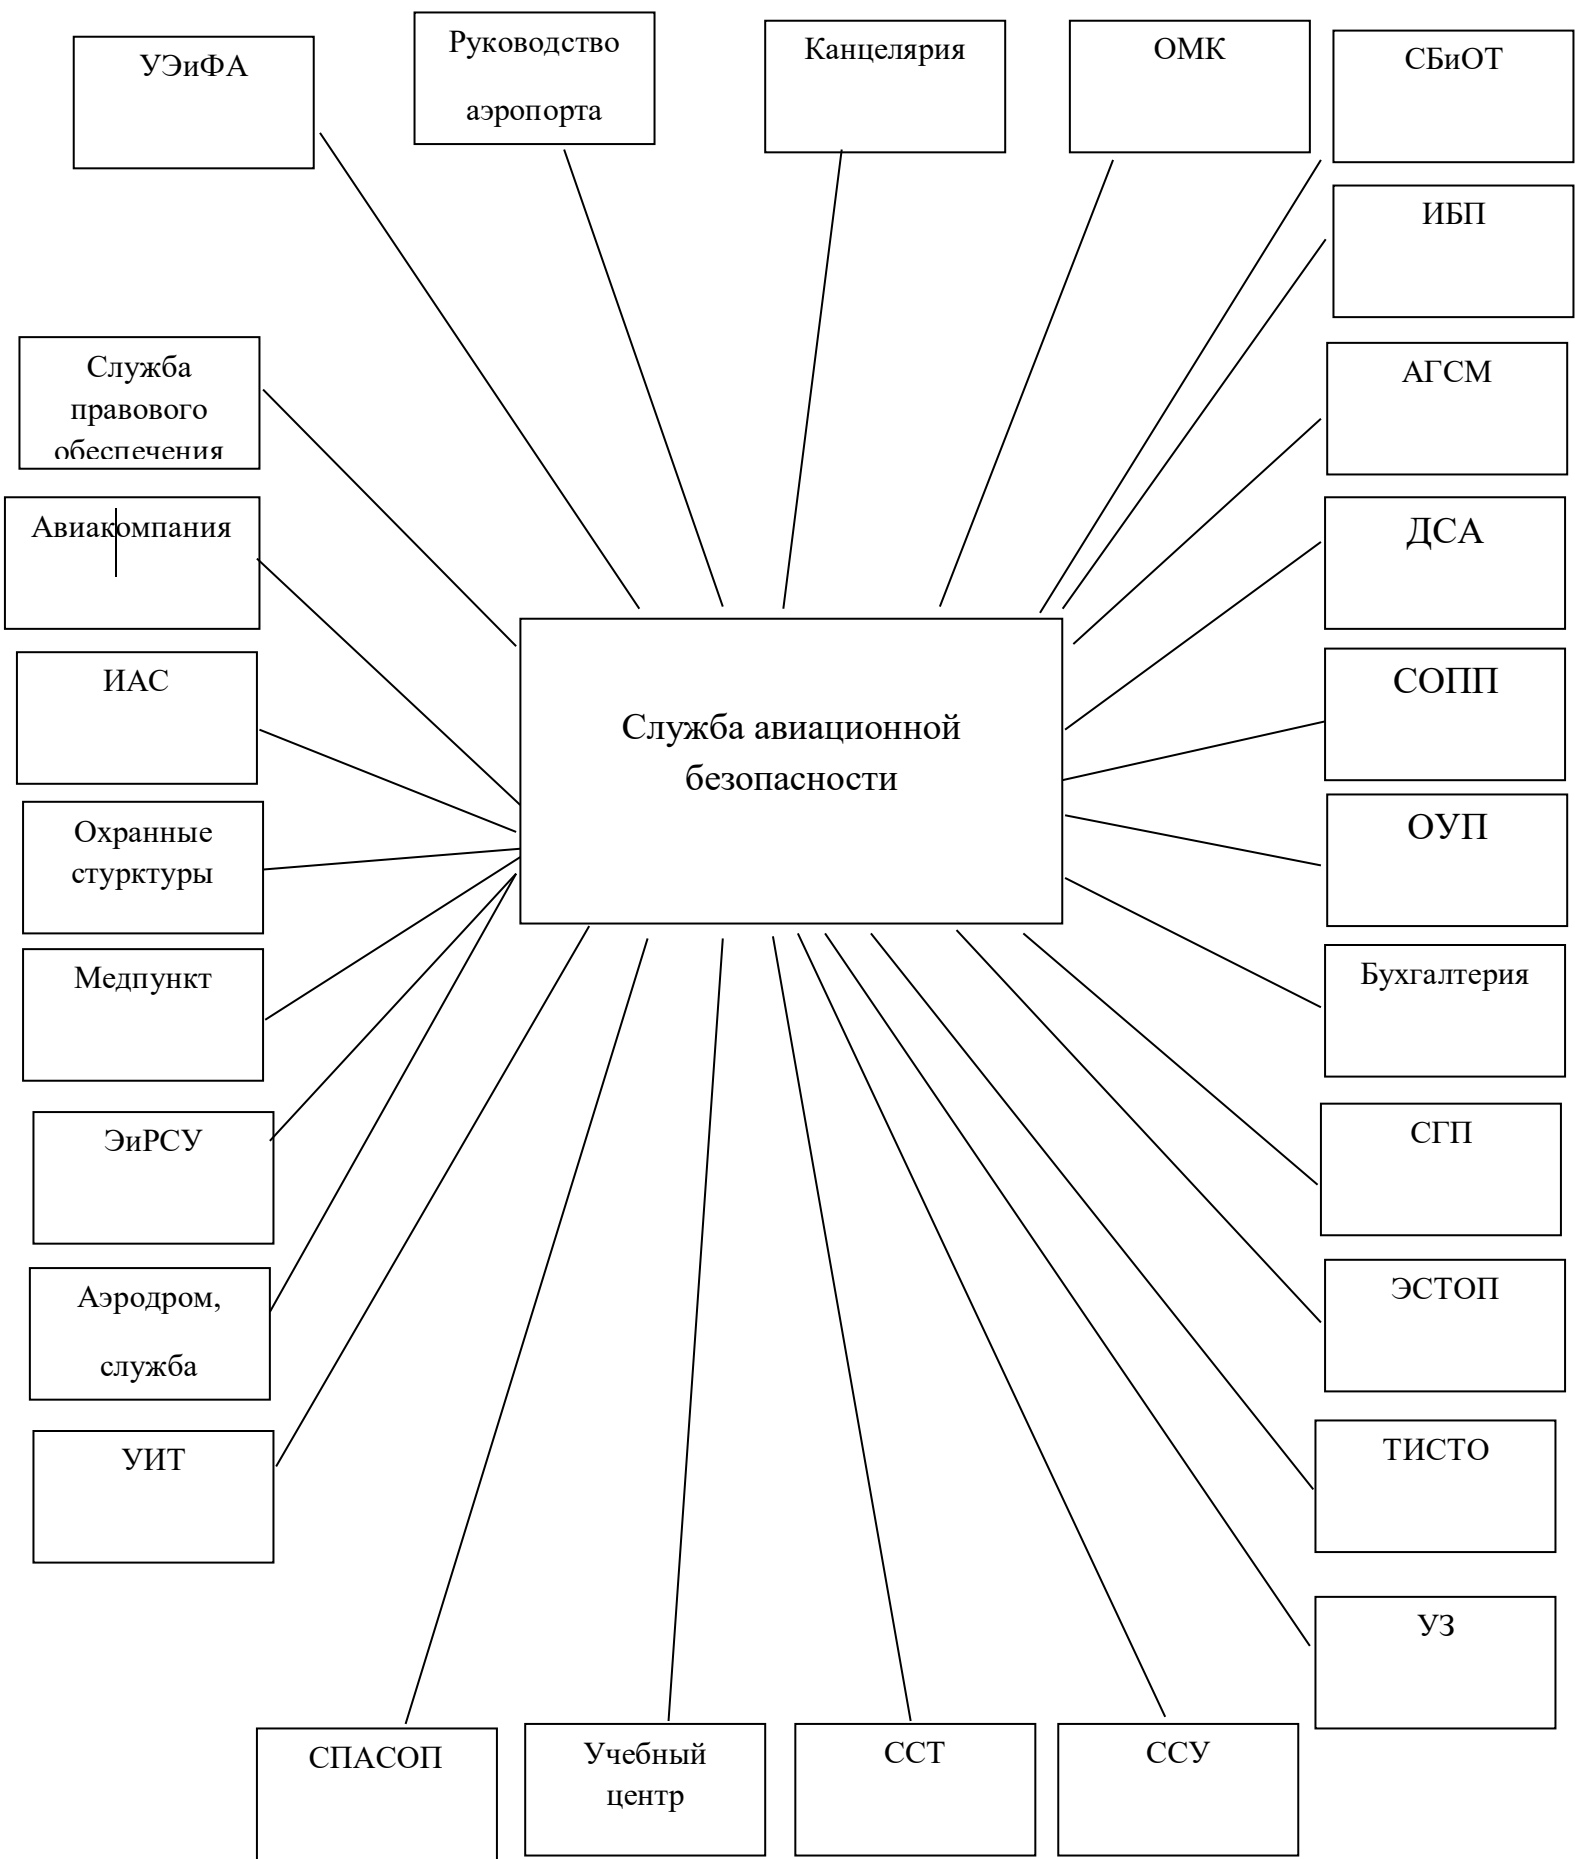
УЭиФА

Руководство аэропорта

Канцелярия

ОМК

СБиОТ

ИБП

Служба правового обеспечения

АГСМ

Авиакомпания

ДСА

ИАС

Служба авиационной безопасности

СОПП

Охранные стурктуры

ОУП

Медпункт

Бухгалтерия

ЭиРСУ

СГП

Аэродром, служба

ЭСТОП

УИТ

ТИСТО

УЗ

СПАСОП

Учебный центр

ССТ

ССУ